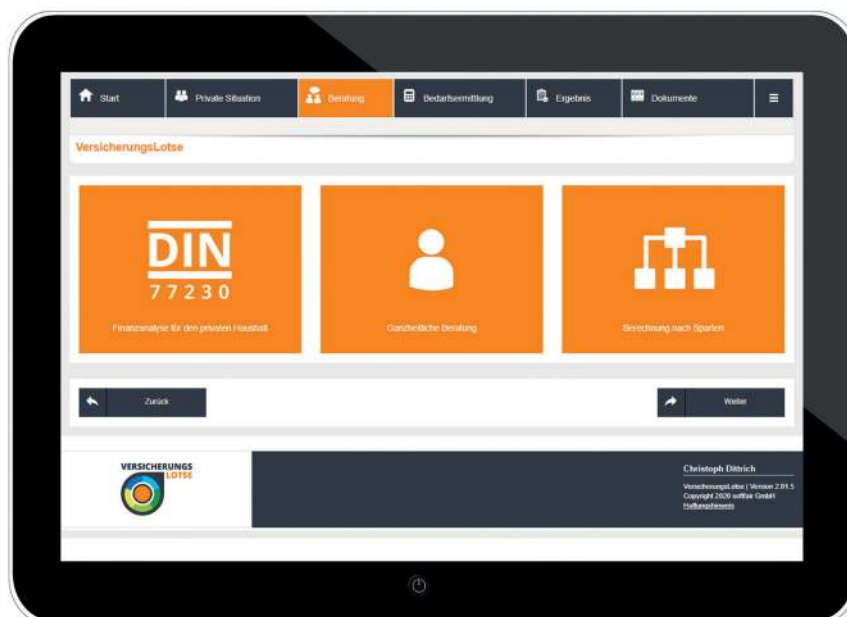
Start
Private Situation
Beratung
Bedarfsermittlung
Ergebnis
Dokumente

VersicherungsLotse

DIN
77230
Finanzanalyse für den privaten Haushalt

Ganzheitliche Beratung

Berechnung nach Sparten

Zurück

Weiter

VERSICHERUNGS
LOTSE

Christoph Dittrich
VersicherungsLotse | Version 2.01.5
Copyright 2020 softfair GmbH
Haftungshinweis